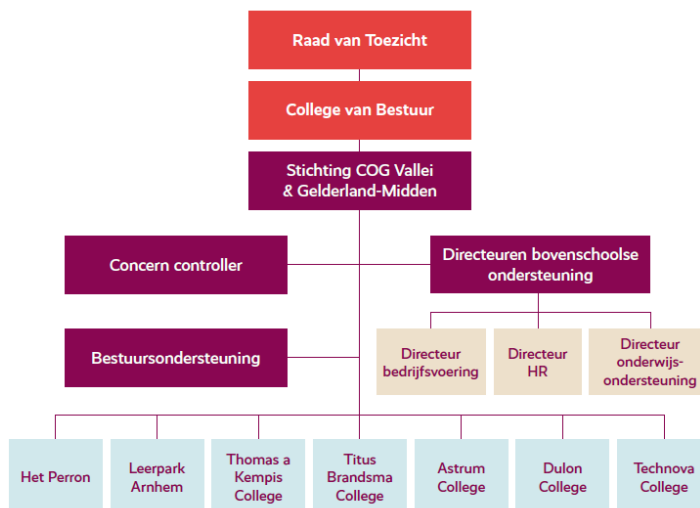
Raad van Toezicht

College van Bestuur

Stichting COG Vallei & Gelderland-Midden

Concern controller

Directeuren bovenschoolse ondersteuning

Bestuursondersteuning

Directeur bedrijfsvoering

Directeur HR

Directeur onderwijsondersteuning

Het Perron

Leerpark Arnhem

Thomas a Kempis College

Titus Brandsma College

Astrum College

Dulon College

Technova College